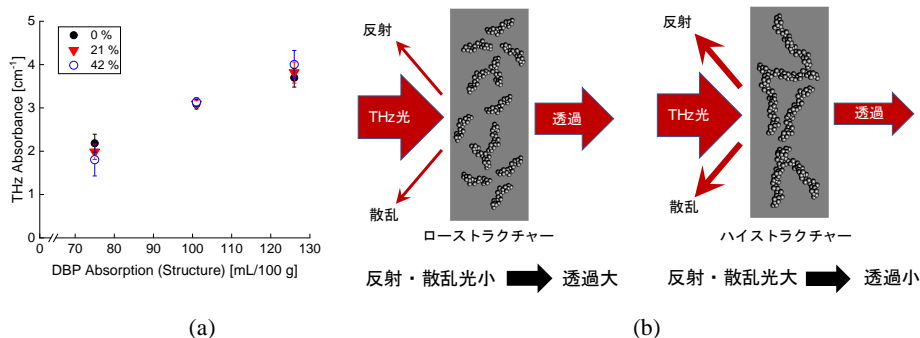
5

4

3

2

1

0

THz Absorbance [cm$^{-1}$]

● 0 %
▼ 21 %
○ 42 %

0 70 80 90 100 110 120 130

DBP Absorption (Structure) [mL/100 g]

(a)

反射

THz光

透過

散乱

ローストラクチャー

反射・散乱光小 透過大

反射

THz光

透過

散乱

ハイストラクチャー

反射・散乱光大 透過小

(b)